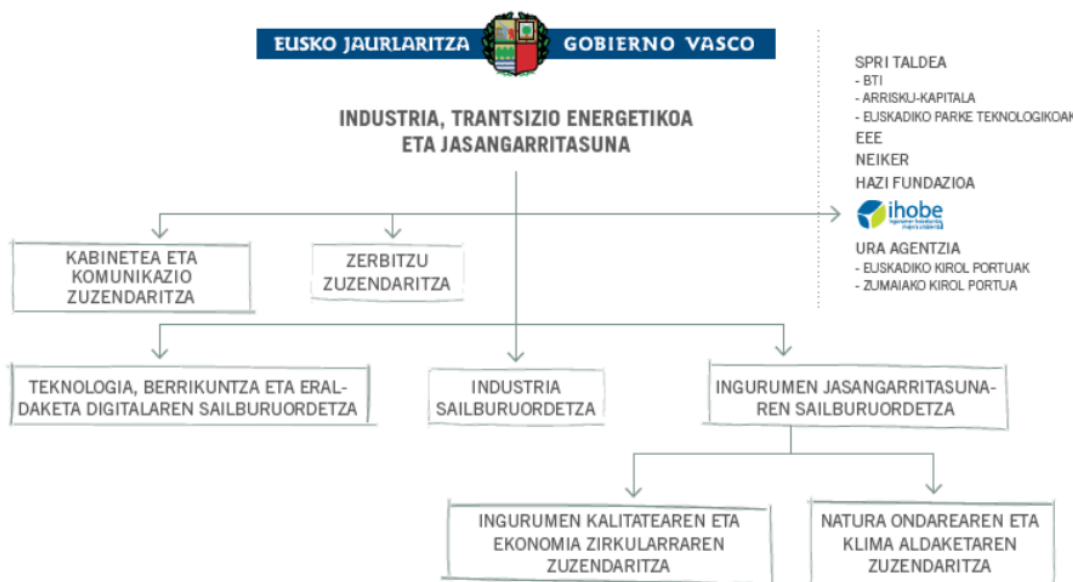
EUSKO JAURLARITZA GOBIERNO VASCO

INDUSTRIA, TRANTSIZIO ENERGETIKOA ETA JASANGARRITASUNA

SPRI TALDEA
- BTI
- ARRISKU-KAPITALA
- EUSKADIKO PARKE TEKNOLOGIKOAK
EEE
NEIKER
HAZI FUNDAZIOA
ihobe
URA AGENTZIA
- EUSKADIKO KIROL PORTUAK
- ZUMAIAKO KIROL PORTUA

KABINETEA ETA KOMUNIKAZIO ZUZENDARITZA

ZERBITZU ZUZENDARITZA

TEKNOLOGIA, BERRIKUNTZA ETA ERALDAKETA DIGITALAREN SAILBURUORDETZA

INDUSTRIA SAILBURUORDETZA

INGURUMEN JASANGARRITASUNAREN SAILBURUORDETZA

INGURUMEN KALITATEAREN ETA EKONOMIA ZIRKULARRAREN ZUZENDARITZA

NATURA ONDAREAREN ETA KLIMA ALDAKETAREN ZUZENDARITZA